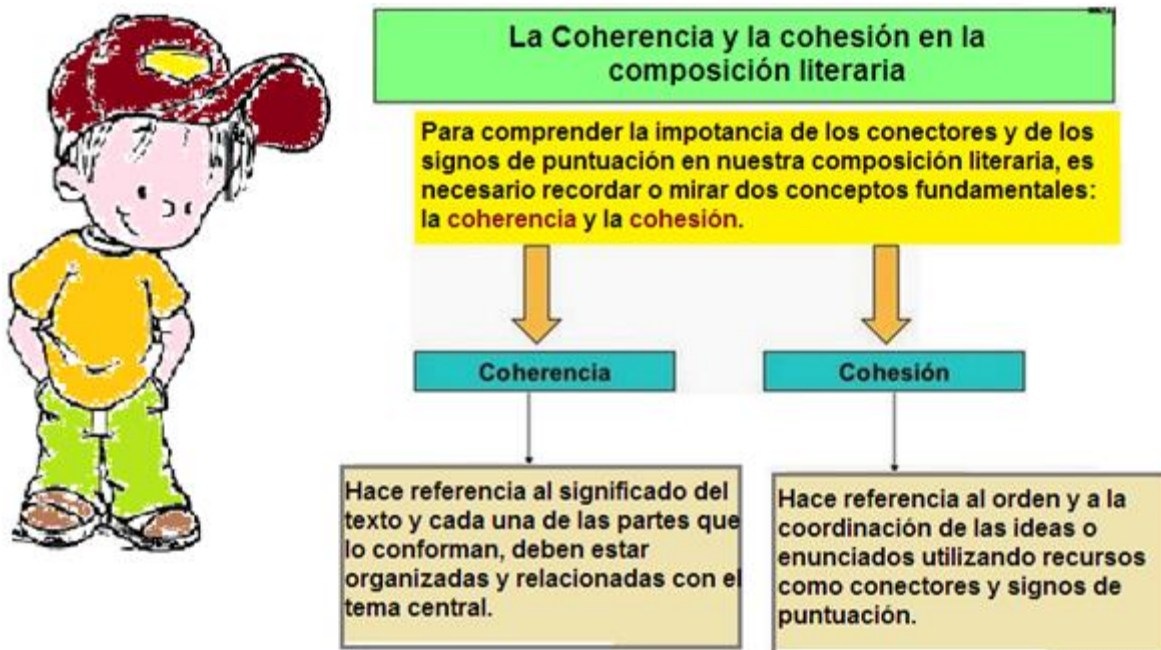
La Coherencia y la cohesión en la composición literaria

Para comprender la impotancia de los conectores y de los signos de puntuación en nuestra composición literaria, es necesario recordar o mirar dos conceptos fundamentales: la coherencia y la cohesión.

Coherencia

Cohesión

Hace referencia al significado del texto y cada una de las partes que lo conforman, deben estar organizadas y relacionadas con el tema central.

Hace referencia al orden y a la coordinación de las ideas o enunciados utilizando recursos como conectores y signos de puntuación.